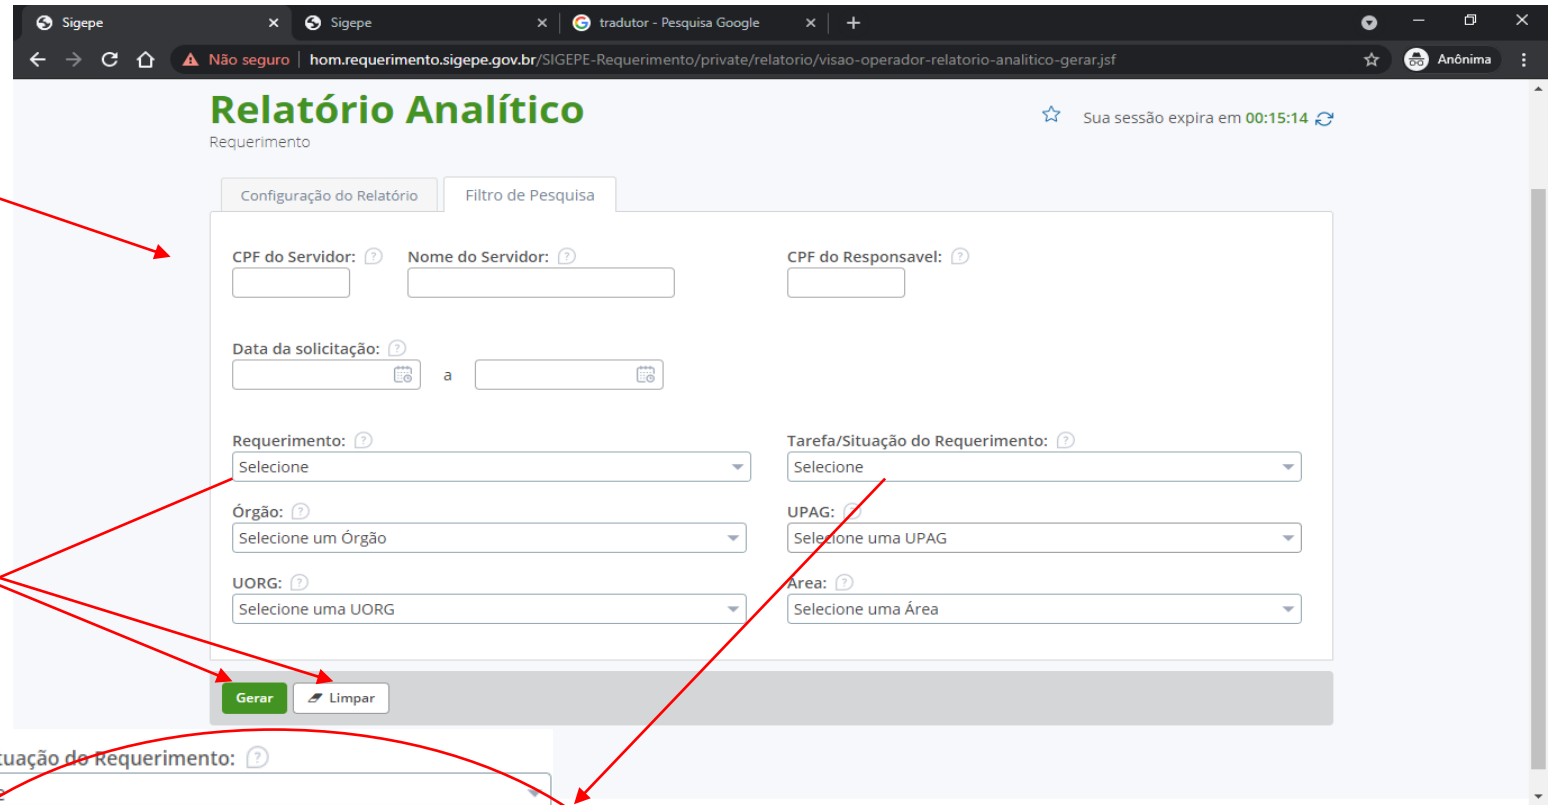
Sigepe
Sigepe
tradutor - Pesquisa Google
Não seguro | hom.requerimento.sigepe.gov.br/SIGEPE-Requerimento/private/relatorio/visao-operador-relatorio-analitico-gerar.jsf
Anônima

Relatório Analítico
Requerimento

Sua sessão expira em 00:15:14

Configuração do Relatório
Filtro de Pesquisa

CPF do Servidor:
Nome do Servidor:
CPF do Responsavel:

Data da solicitação:
a

Requerimento:
Selecione
Tarefa/Situação do Requerimento:
Selecione

Órgão:
Selecione um Órgão
UPAG:
Selecione uma UPAG

UORG:
Selecione uma UORG
Area:
Selecione uma Área

Gerar
Limpar

tuação do Requerimento: